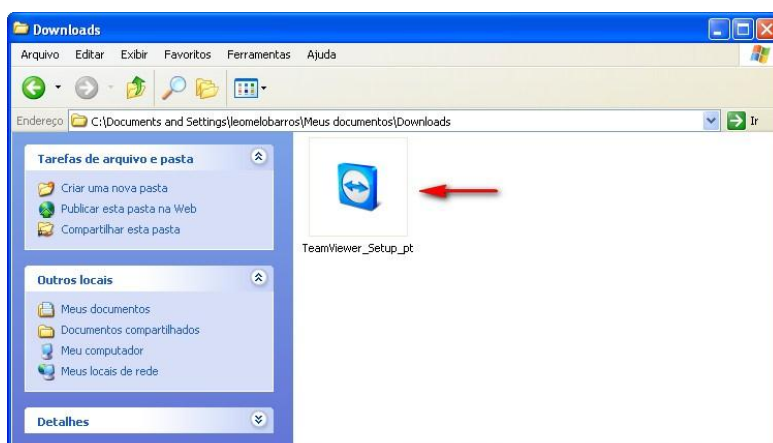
Downloads

Arquivo Editar Exibir Favoritos Ferramentas Ajuda

Endereço C:\Documents and Settings\leomelobarros\Meus documentos\Downloads Ir

Tarefas de arquivo e pasta

Criar uma nova pasta

Publicar esta pasta na Web

Compartilhar esta pasta

Outros locais

Meus documentos

Documentos compartilhados

Meu computador

Meus locais de rede

Detalhes

TeamViewer_Setup_pt